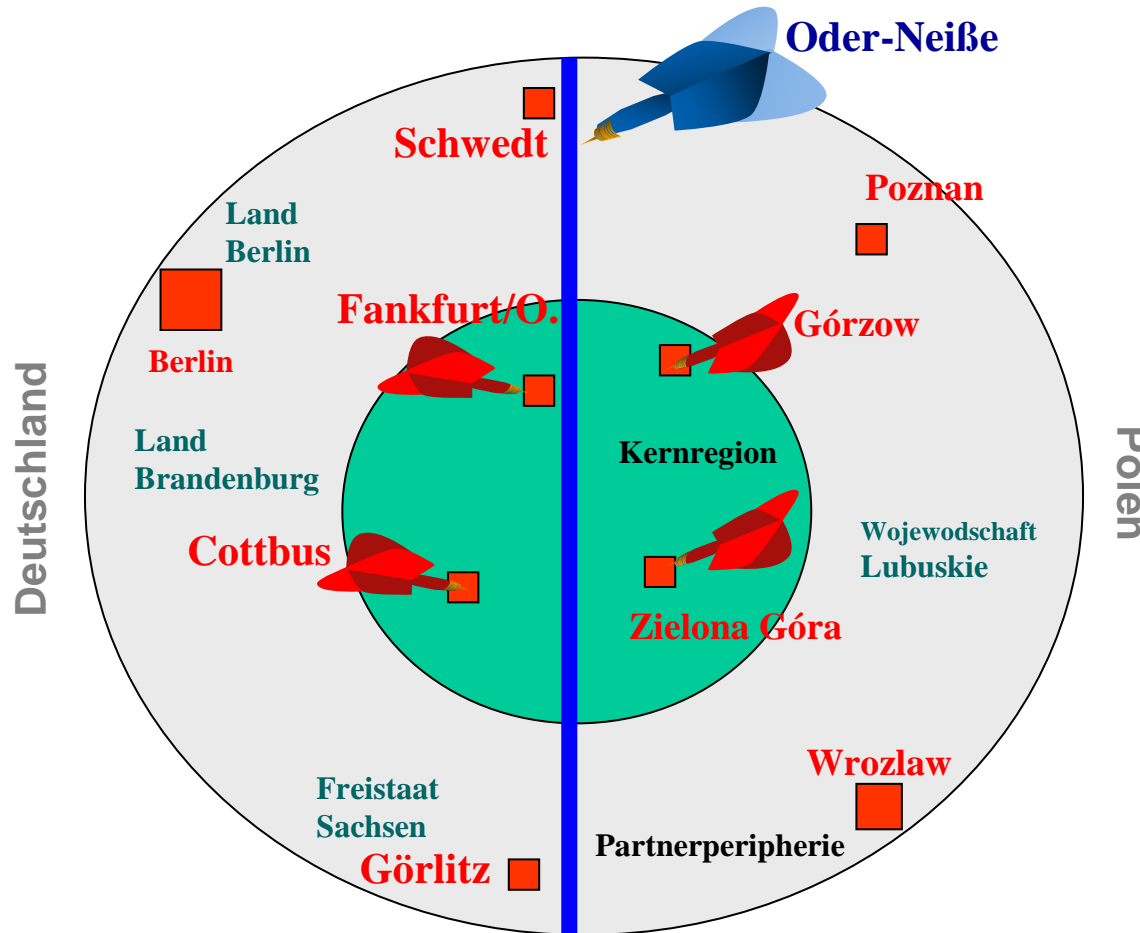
Oder-Neiße

Schwedt

Poznan

Land
Berlin

Berlin

Fankfurt/O.

Górzow

Deutschland

Polen

Land
Brandenburg

Kernregion

Cottbus

Wojewodschaft
Lubuskie

Zielona Góra

Wrozlaw

Freistaat
Sachsen

Görlitz

Partnerperipherie